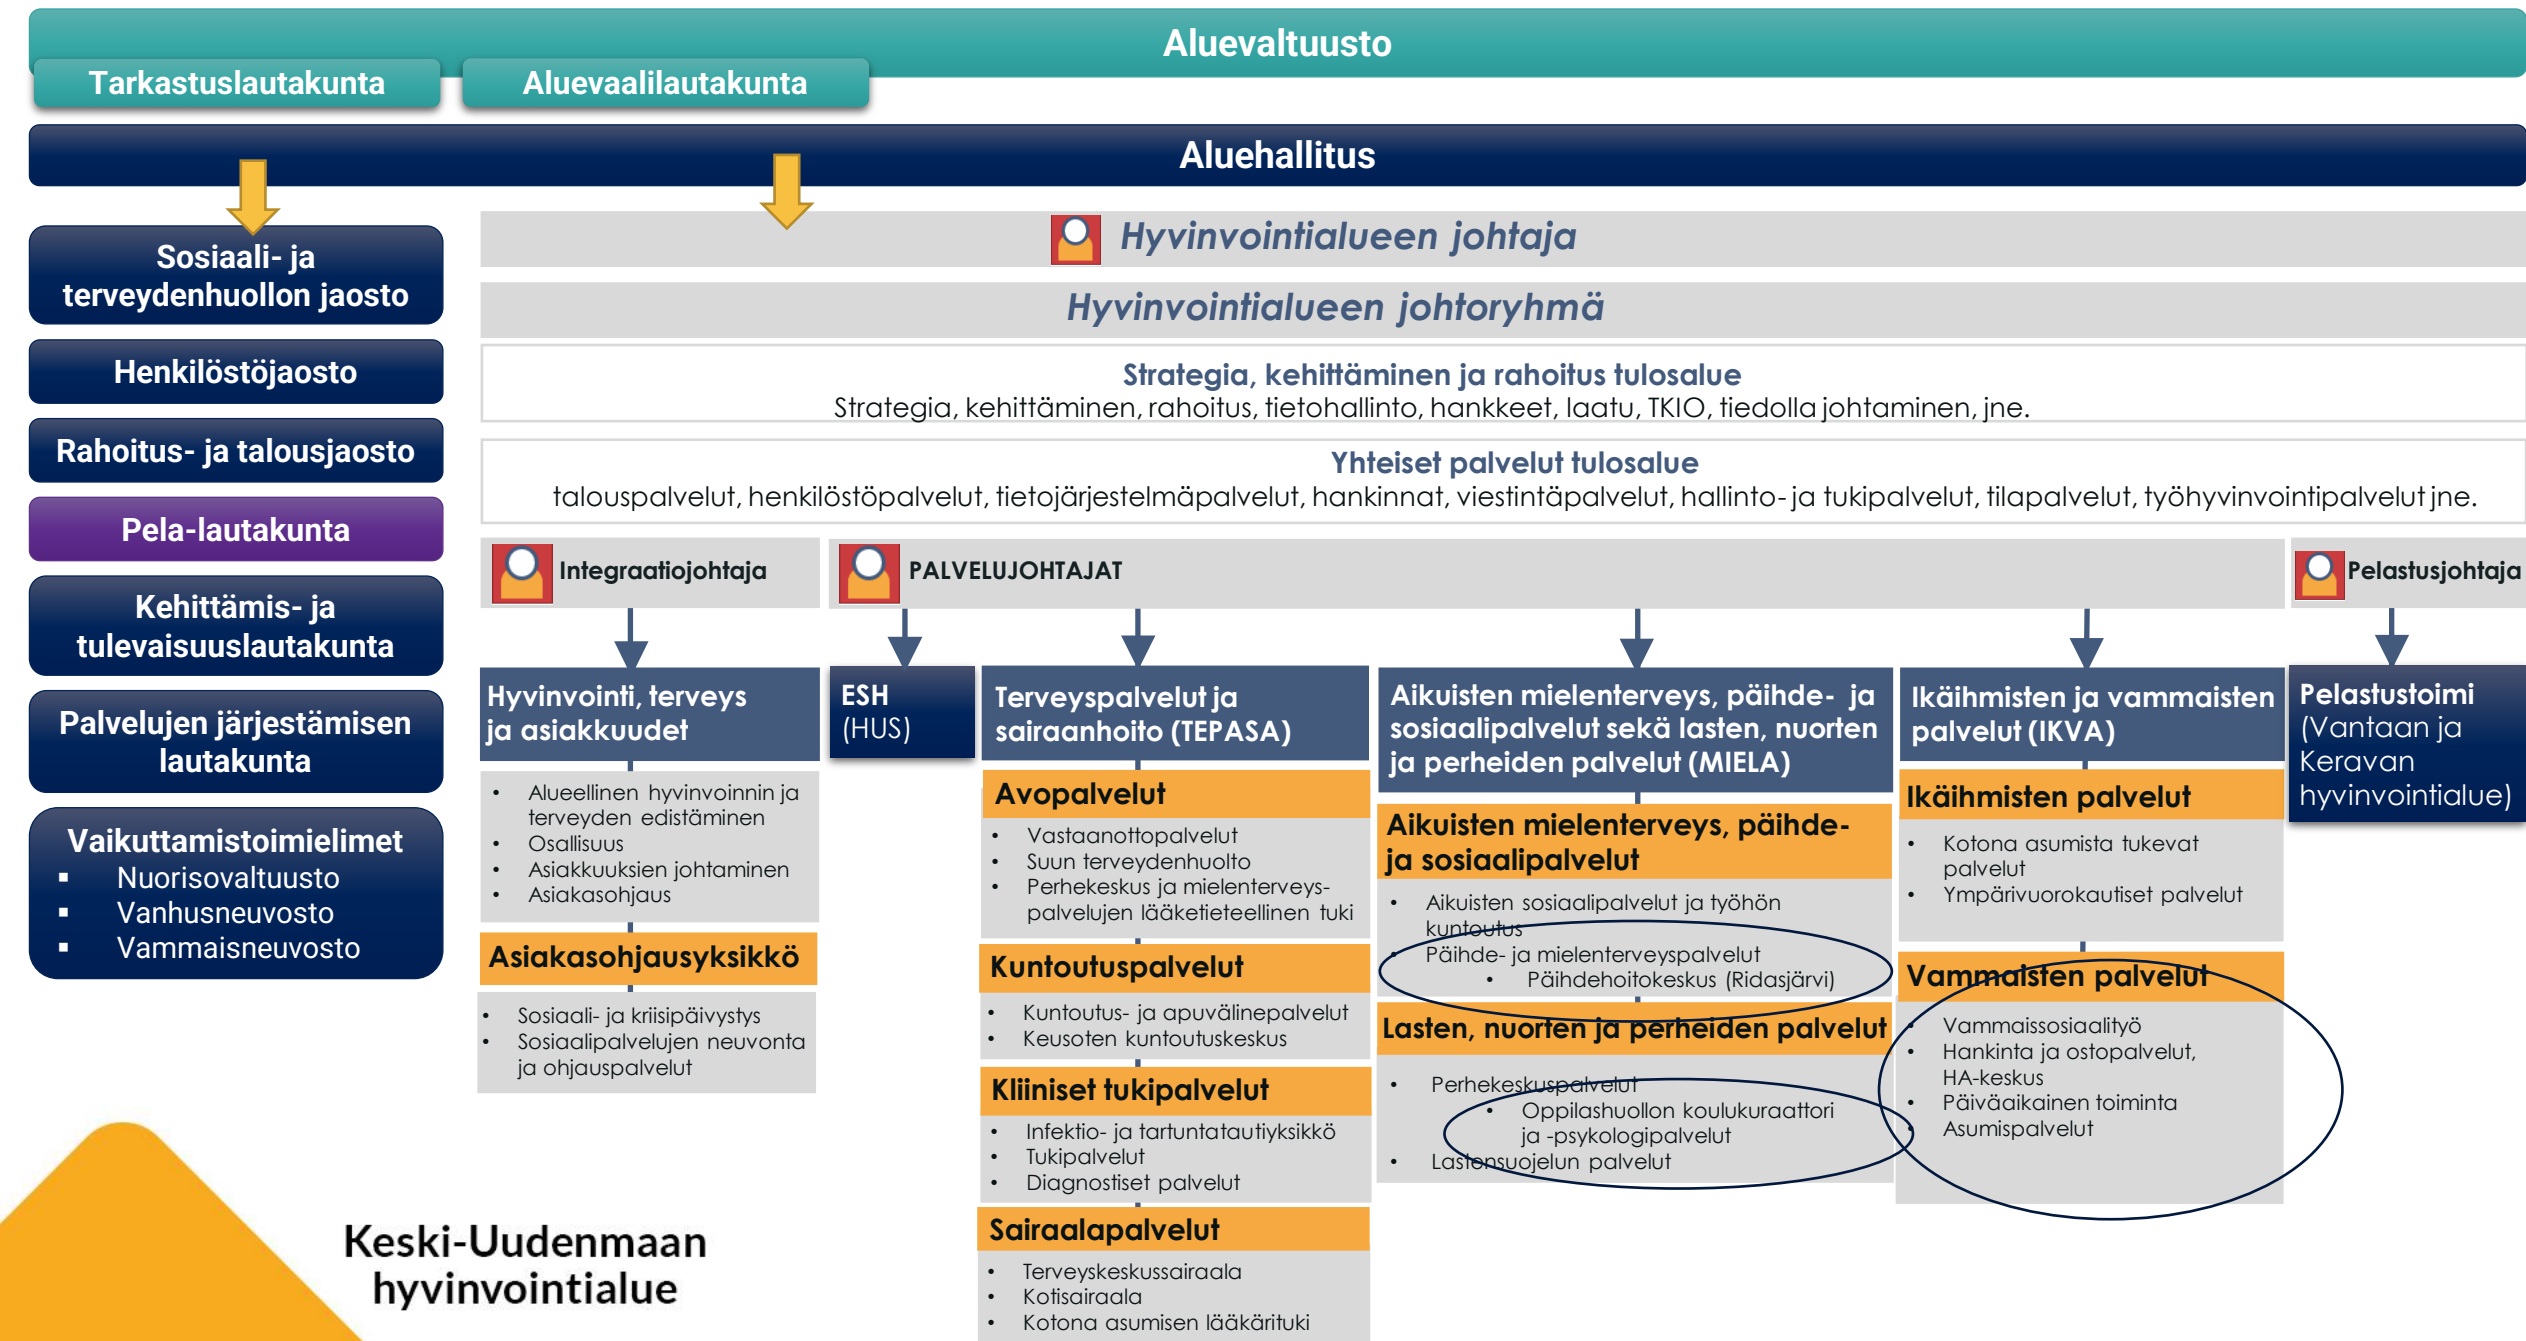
Aluevaltuusto

Tarkastuslautakunta

Aluevaalilautakunta

Aluehallitus

Sosiaali- ja terveydenhuollon jaosto

Henkilöstöjaosto

Rahoitus- ja talousjaosto

Pela-lautakunta

Kehittämis- ja tulevaisuuslautakunta

Palvelujen järjestämisen lautakunta

Vaikuttamistoimielimet
- Nuorisovaltuusto
- Vanhusneuvosto
- Vammaisneuvosto

Hyvinvointialueen johtaja

Hyvinvointialueen johtoryhmä

Strategia, kehittäminen ja rahoitus tulosalue
Strategia, kehittäminen, rahoitus, tietohallinto, hankkeet, laatu, TKIO, tiedolla johtaminen, jne.

Yhteiset palvelut tulosalue
talouspalvelut, henkilöstöpalvelut, tietojärjestelmäpalvelut, hankinnat, viestintäpalvelut, hallinto- ja tukipalvelut, tilapalvelut, työhyvinvointipalvelut jne.

Integraatiojohtaja

PALVELUJOHTAJAT

Pelastusjohtaja

Hyvinvointi, terveys ja asiakkuudet
- Alueellinen hyvinvoinnin ja terveyden edistäminen
- Osallisuus
- Asiakkuuksien johtaminen
- Asiakasohjaus

Asiakasohjausyksikkö
- Sosiaali- ja kriisipäivystys
- Sosiaalipalvelujen neuvonta ja ohjauspalvelut

ESH (HUS)

Terveyspalvelut ja sairaanhoito (TEPASA)

Avopalvelut
- Vastaanottopalvelut
- Suun terveydenhuolto
- Perhekeskus ja mielenterveyspalvelujen lääketieteellinen tuki

Kuntoutuspalvelut
- Kuntoutus- ja apuvälinepalvelut
- Keusoten kuntoutuskeskus

Kliiniset tukipalvelut
- Infektio- ja tartuntatautiyksikkö
- Tukipalvelut
- Diagnostiset palvelut

Sairaalapalvelut
- Terveyskeskussairaala
- Kotisairaala
- Kotona asumisen lääkärituki

Aikuisten mielenterveys, päihde- ja sosiaalipalvelut sekä lasten, nuorten ja perheiden palvelut (MIELA)

Aikuisten mielenterveys, päihde- ja sosiaalipalvelut
- Aikuisten sosiaalipalvelut ja työhön kuntoutus
- Päihde- ja mielenterveyspalvelut
  - Päihdehoitokeskus (Ridasjärvi)

Lasten, nuorten ja perheiden palvelut
- Perhekeskuspalvelut
  - Oppilashuollon koulukuraattori ja -psykologipalvelut
- Lastensuojelun palvelut

Ikäihmisten ja vammaisten palvelut (IKVA)

Ikäihmisten palvelut
- Kotona asumista tukevat palvelut
- Ympärivuorokautiset palvelut

Vammaisten palvelut
- Vammaissosiaalityö
- Hankinta ja ostopalvelut, HA-keskus
- Päiväaikainen toiminta
- Asumispalvelut

Pelastustoimi (Vantaan ja Keravan hyvinvointialue)

Keski-Uudenmaan hyvinvointialue